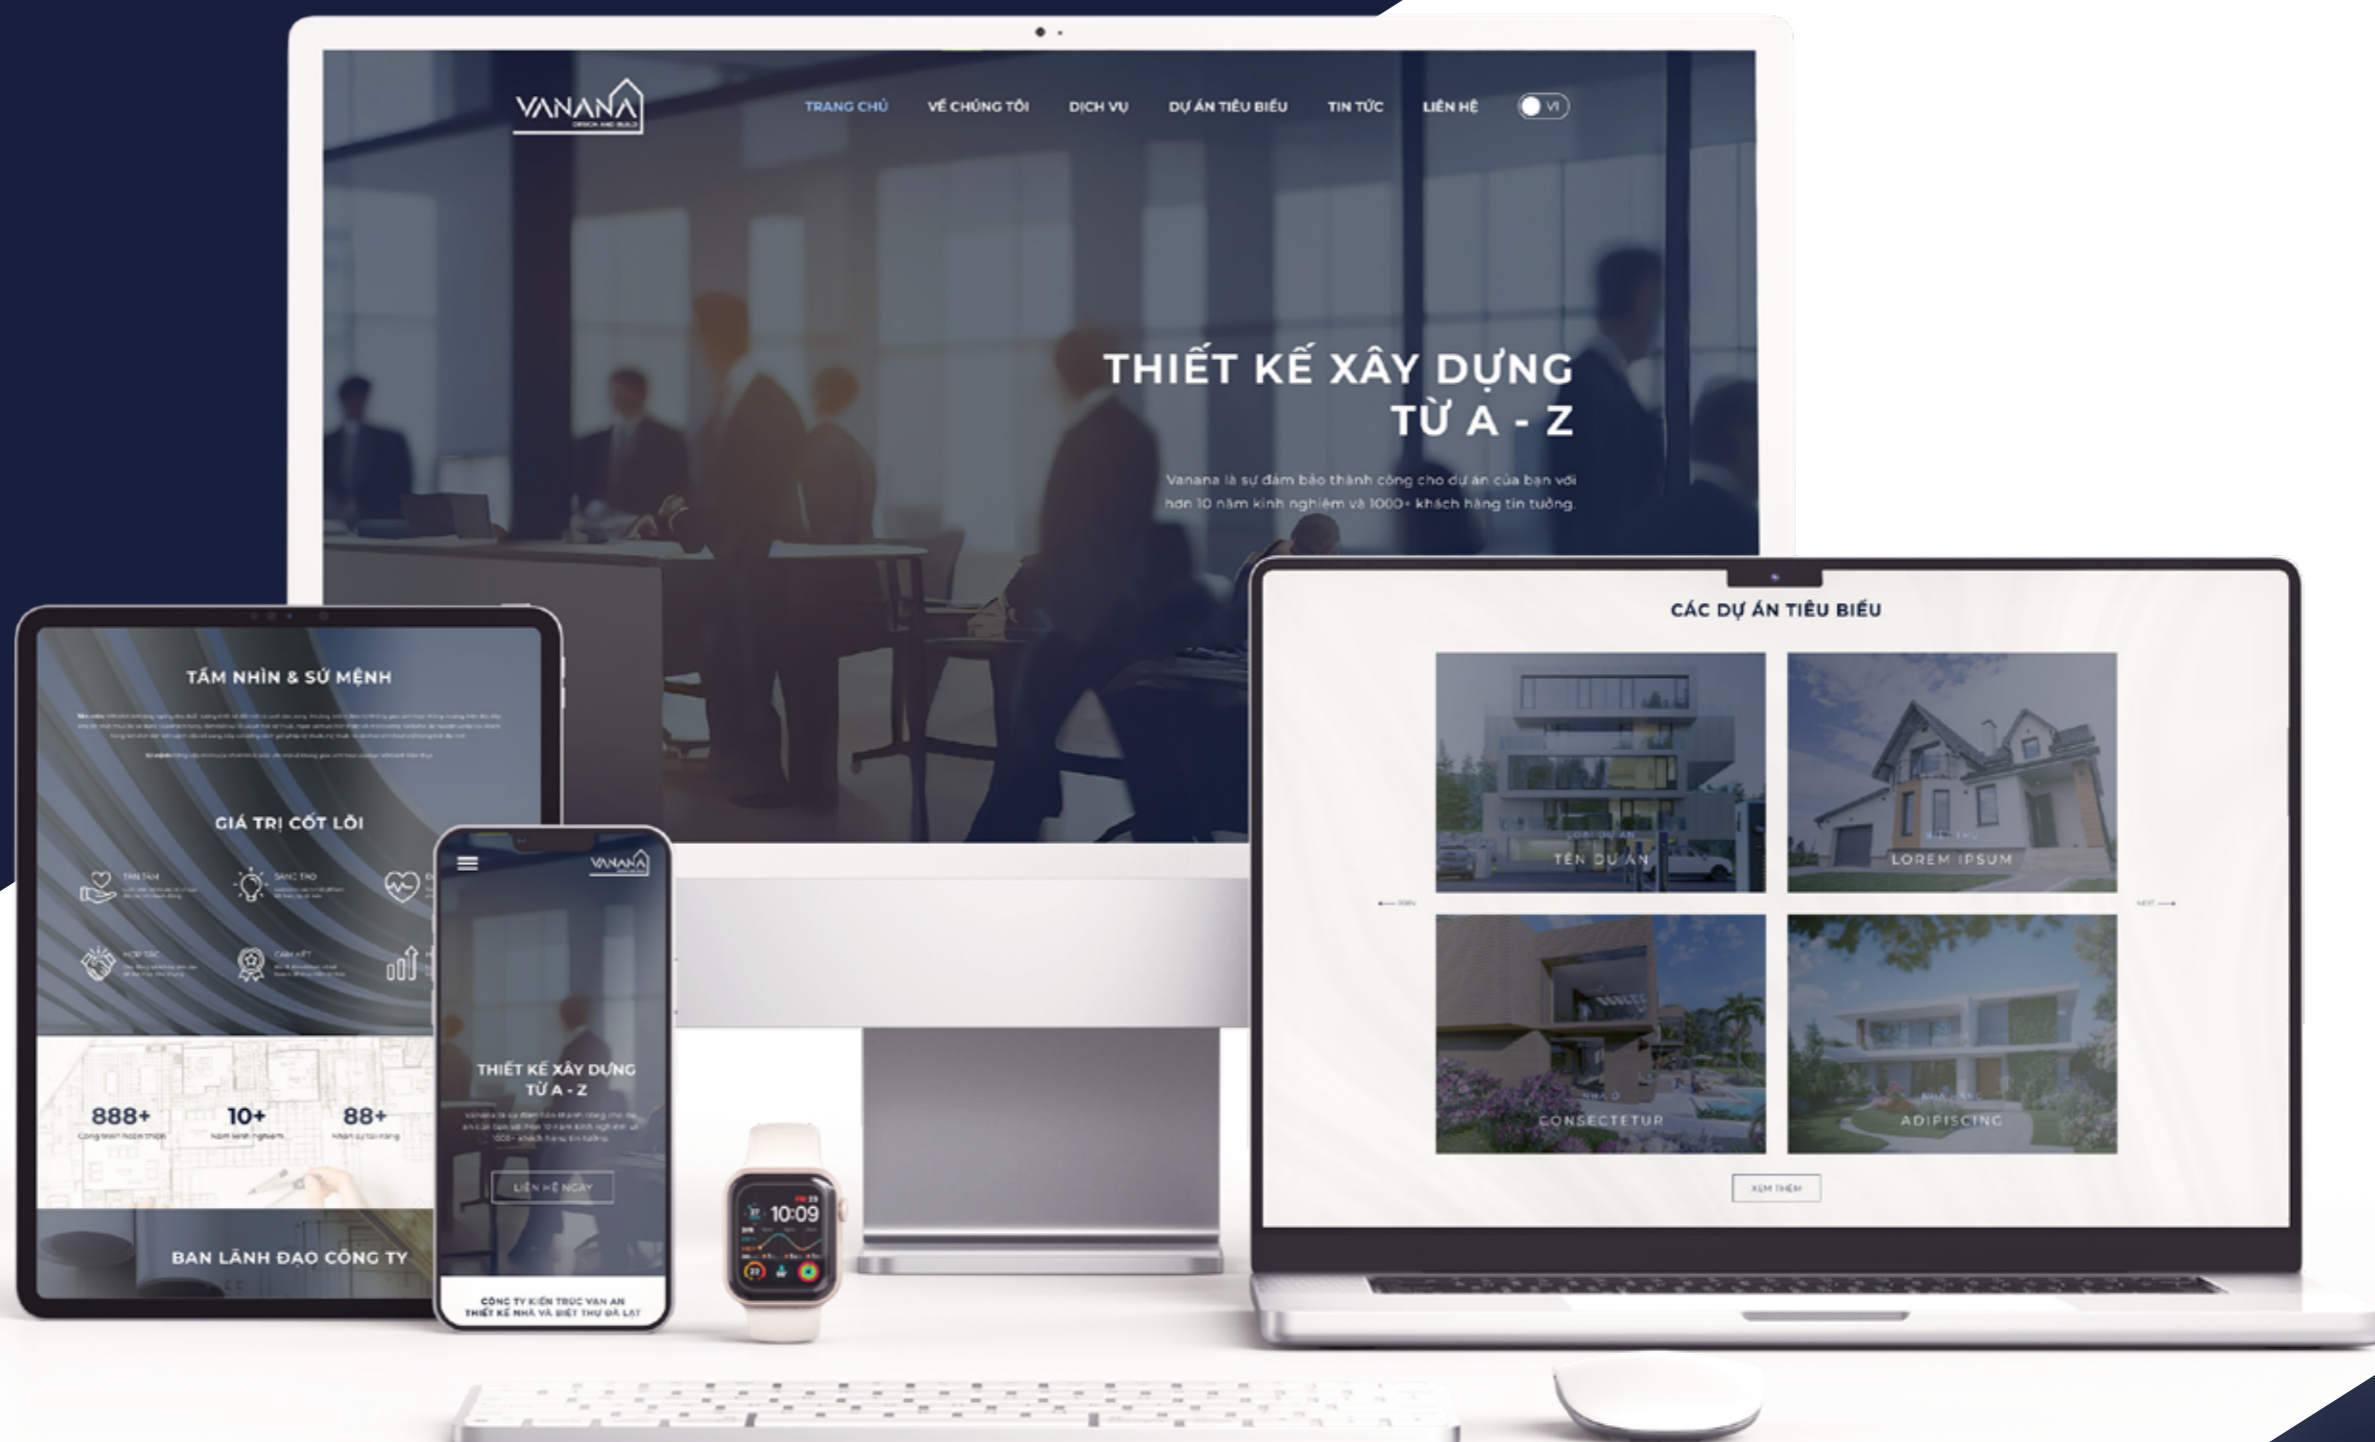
VANANA
DESIGN AND BUILD

TRANG CHỦ VỀ CHÚNG TÔI DỊCH VỤ DỰ ÁN TIÊU BIỂU TIN TỨC LIÊN HỆ VI

THIẾT KẾ XÂY DỰNG TỪ A - Z

Vanana là sự đảm bảo thành công cho dự án của bạn với hơn 10 năm kinh nghiệm và 1000+ khách hàng tin tưởng.

TẦM NHÌN & SỨ MỆNH

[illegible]

GIÁ TRỊ CỐT LÕI

TẬN TÂM SÁNG TẠO HỢP TÁC CAM KẾT

888+ Công trình hoàn thiện
10+ Năm kinh nghiệm
88+ Nhân sự tài năng

BAN LÃNH ĐẠO CÔNG TY

VANANA

THIẾT KẾ XÂY DỰNG TỪ A - Z

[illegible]

LIÊN HỆ NGAY

CÔNG TY KIẾN TRÚC VAN AN
THIẾT KẾ NHÀ VÀ BIỆT THỰ ĐÀ LẠT

10:09

CÁC DỰ ÁN TIÊU BIỂU

TÊN DỰ ÁN
LOREM IPSUM
CONSECTETUR
ADIPISCING

PREV NEXT

XEM THÊM